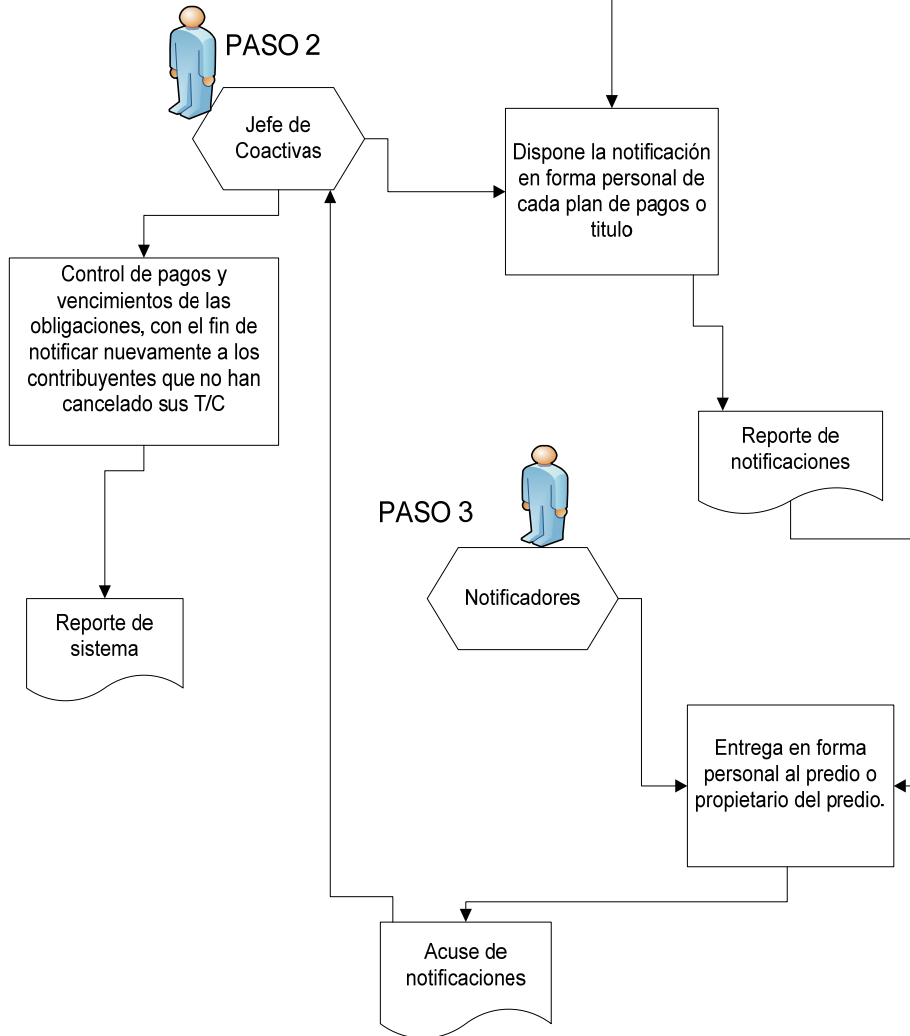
PASO 2

Jefe de Coactivas

Dispone la notificación en forma personal de cada plan de pagos o titulo

Control de pagos y vencimientos de las obligaciones, con el fin de notificar nuevamente a los contribuyentes que no han cancelado sus T/C

Reporte de notificaciones

PASO 3

Notificadores

Reporte de sistema

Entrega en forma personal al predio o propietario del predio.

Acuse de notificaciones